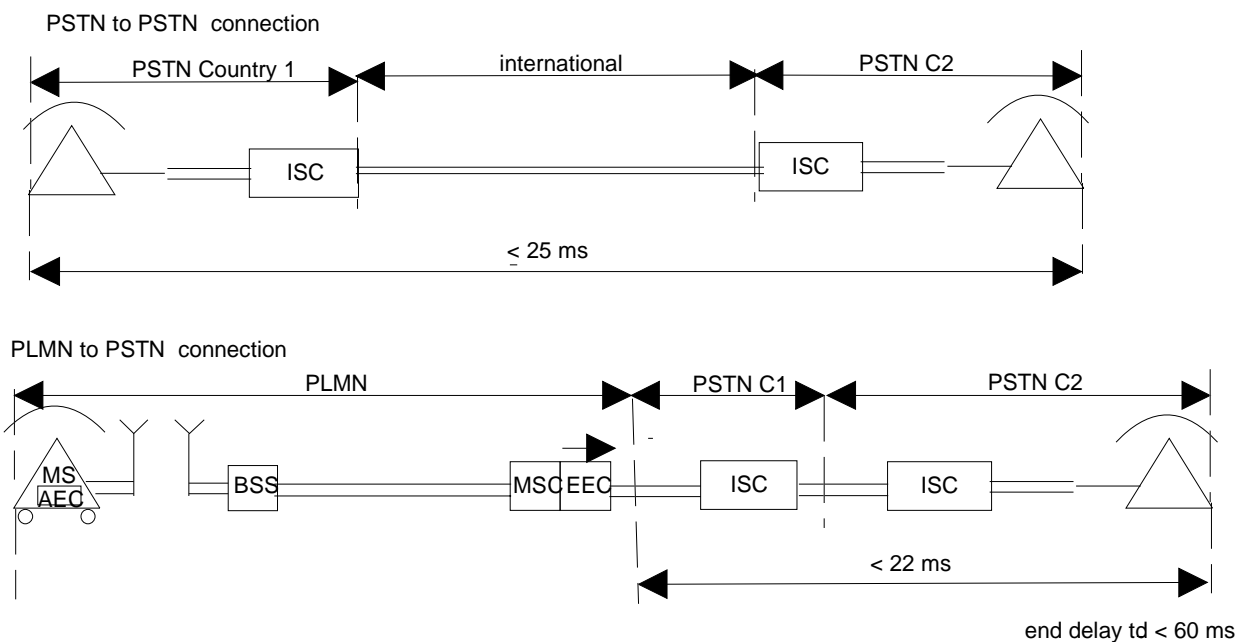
PSTN to PSTN connection

PSTN Country 1

international

PSTN C2

ISC

ISC

$\leq$ 25 ms

PLMN to PSTN connection

PLMN

PSTN C1

PSTN C2

MS

AEC

BSS

MSC

EEC

ISC

ISC

< 22 ms

end delay td < 60 ms